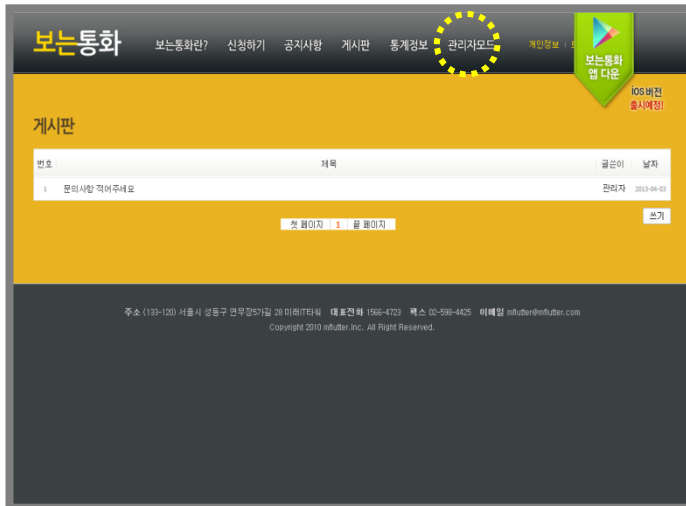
보는통화

보는통화란? 신청하기 공지사항 게시판 통계정보 관리자모드 개인정보 | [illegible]

보는통화 앱 다운

iOS버전 출시예정!

게시판

| 번호 | 제목 | 글쓴이 | 날짜 |
|---|---|---|---|
| 1 | 문의사항 적어주세요 | 관리자 | 2013-04-03 |

쓰기

첫 페이지 | 1 | 끝 페이지

주소 (133-120) 서울시 성동구 연무장57길 28 미래IT타워 대표전화 1566-4723 팩스 02-598-4425 이메일 mflutter@mflutter.com
Copyright 2010 mflutter.Inc. All Right Reserved.